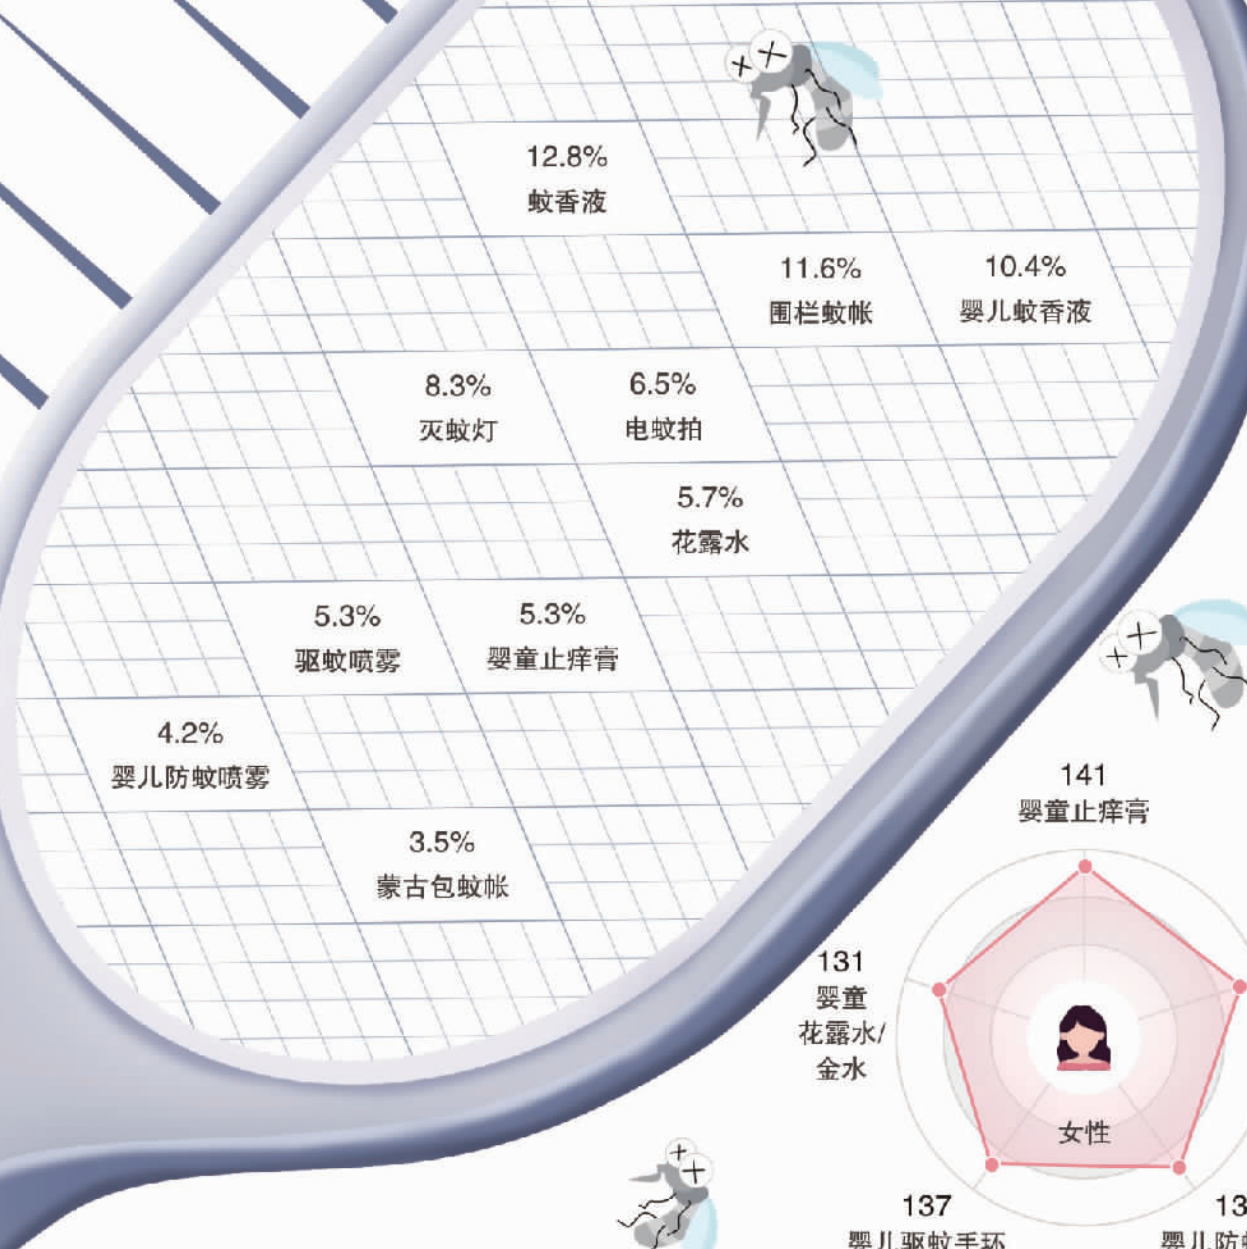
12.8%
蚊香液

11.6%
围栏蚊帐

10.4%
婴儿蚊香液

8.3%
灭蚊灯

6.5%
电蚊拍

5.7%
花露水

5.3%
驱蚊喷雾

5.3%
婴童止痒膏

4.2%
婴儿防蚊喷雾

3.5%
蒙古包蚊帐

141
婴童止痒膏

131
婴童
花露水/
金水

女性

137
婴儿驱蚊手环

13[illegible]
婴儿防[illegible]